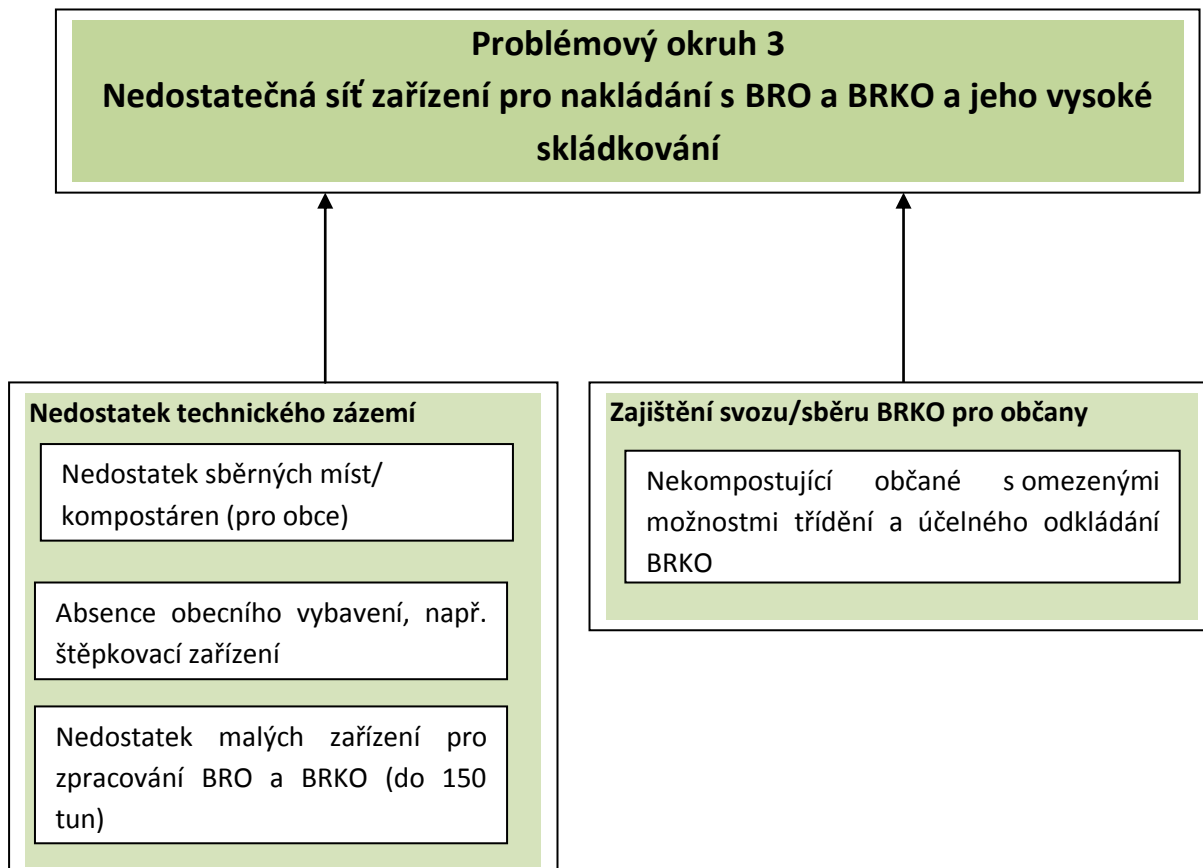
Problémový okruh 3
Nedostatečná síť zařízení pro nakládání s BRO a BRKO a jeho vysoké skládkování

Nedostatek technického zázemí

Nedostatek sběrných míst/ kompostáren (pro obce)

Absence obecního vybavení, např. štěpkovací zařízení

Nedostatek malých zařízení pro zpracování BRO a BRKO (do 150 tun)

Zajištění svozu/sběru BRKO pro občany

Nekompostující občané s omezenými možnostmi třídění a účelného odkládání BRKO